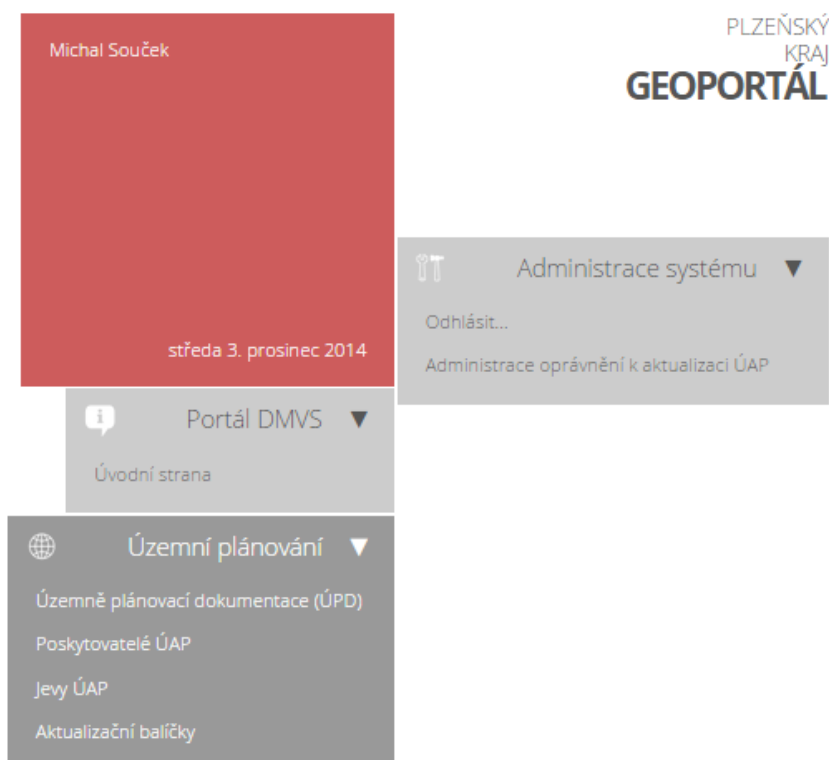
Michal Souček

středa 3. prosinec 2014

PLZEŇSKÝ KRAJ
GEOPORTÁL

Administrace systému ▼

Odhlásit...

Administrace oprávnění k aktualizaci ÚAP

Portál DMVS ▼

Úvodní strana

Územní plánování ▼

Územně plánovací dokumentace (ÚPD)

Poskytovatelé ÚAP

Jevy ÚAP

Aktualizační balíčky